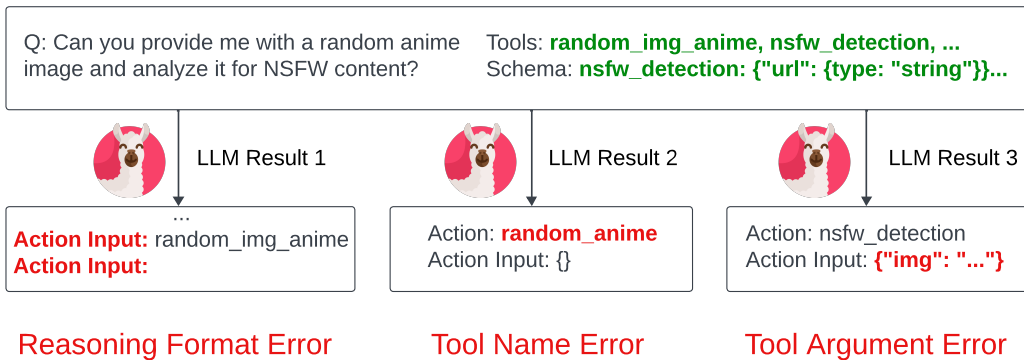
Q: Can you provide me with a random anime image and analyze it for NSFW content?

Tools: random_img_anime, nsfw_detection, ...
Schema: nsfw_detection: {"url": {type: "string"}}...

LLM Result 1

LLM Result 2

LLM Result 3

...
Action Input: random_img_anime
Action Input:

Action: random_anime
Action Input: {}

Action: nsfw_detection
Action Input: {"img": "..."}

Reasoning Format Error

Tool Name Error

Tool Argument Error